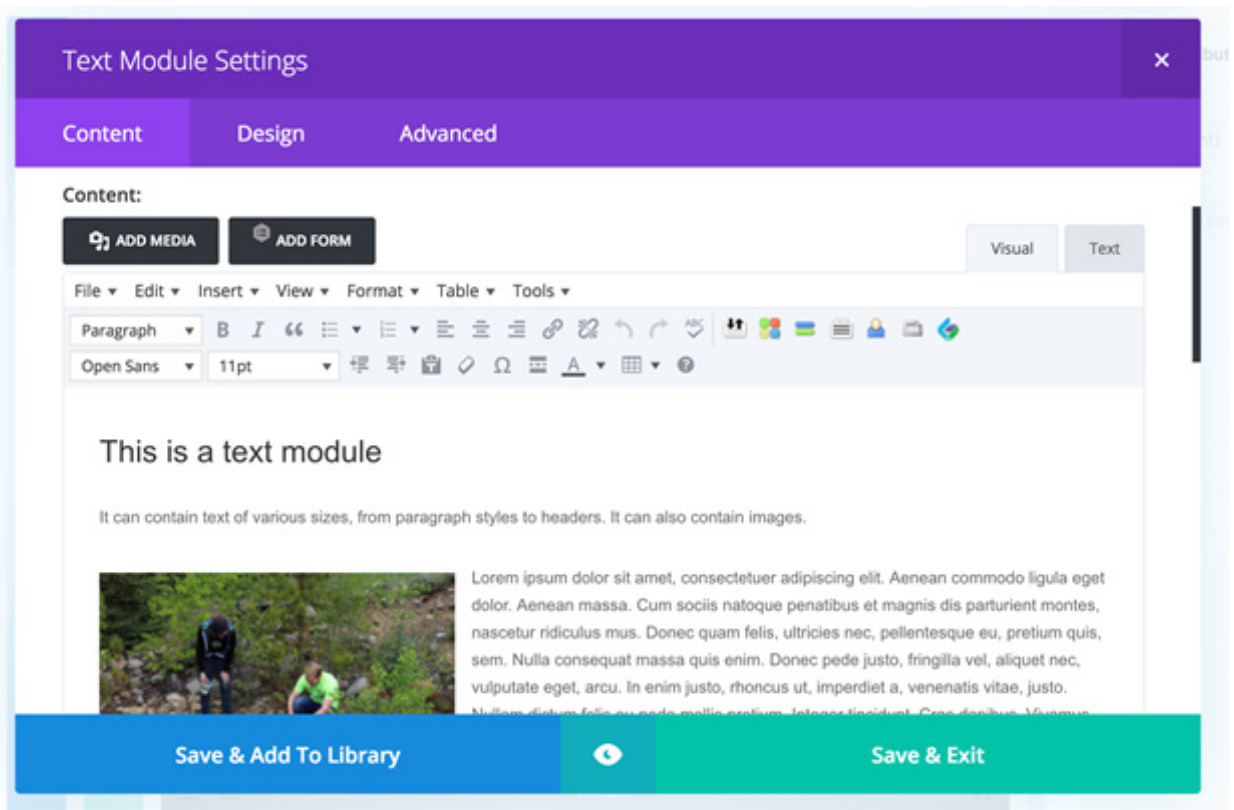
Text Module Settings

×

Content

Design

Advanced

Content:

ADD MEDIA

ADD FORM

Visual

Text

File ▾ Edit ▾ Insert ▾ View ▾ Format ▾ Table ▾ Tools ▾

Paragraph

Open Sans

11pt

This is a text module

It can contain text of various sizes, from paragraph styles to headers. It can also contain images.

Lorem ipsum dolor sit amet, consectetuer adipiscing elit. Aenean commodo ligula eget dolor. Aenean massa. Cum sociis natoque penatibus et magnis dis parturient montes, nascetur ridiculus mus. Donec quam felis, ultricies nec, pellentesque eu, pretium quis, sem. Nulla consequat massa quis enim. Donec pede justo, fringilla vel, aliquet nec, vulputate eget, arcu. In enim justo, rhoncus ut, imperdiet a, venenatis vitae, justo. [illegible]

Save & Add To Library

Save & Exit